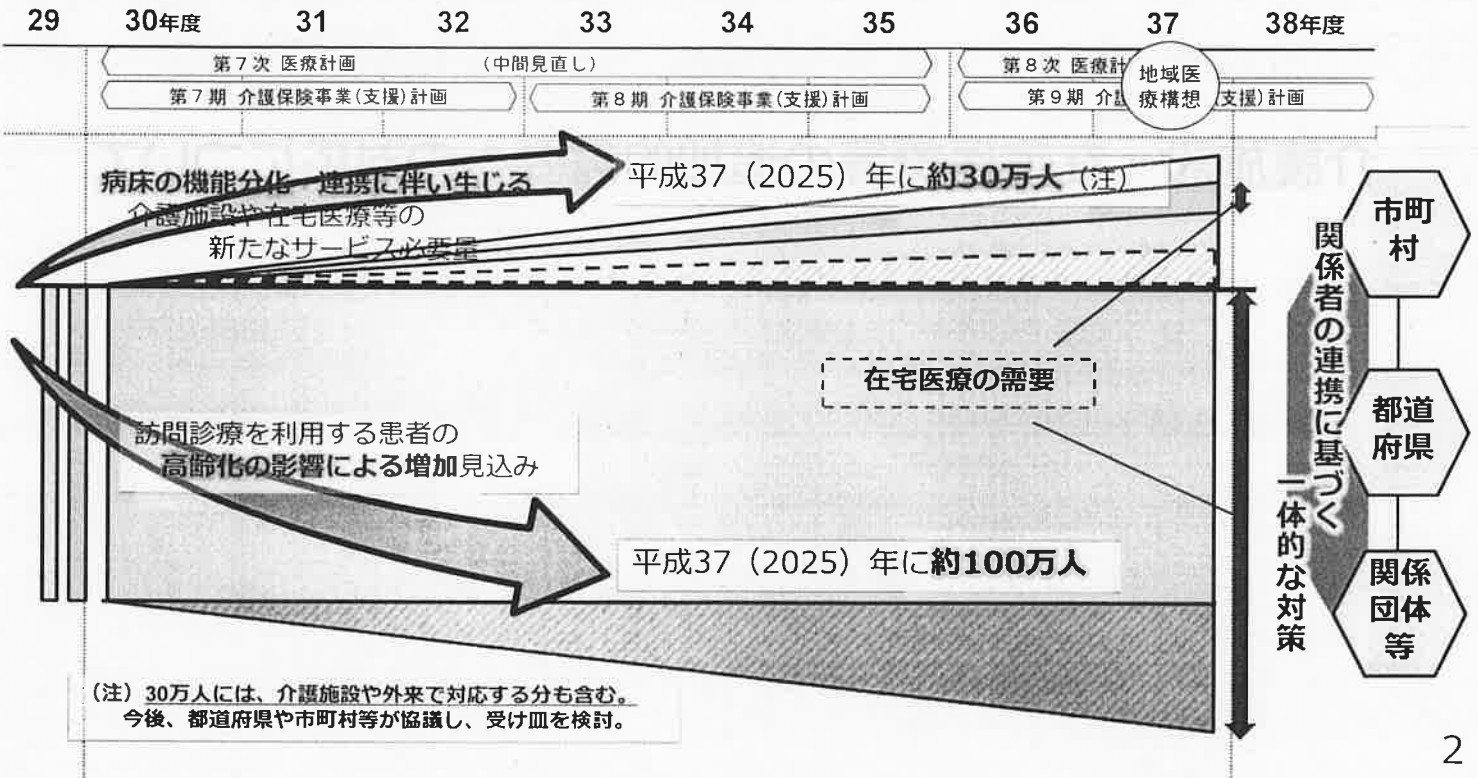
29 30年度 31 32 33 34 35 36 37 38年度

第7次 医療計画 (中間見直し)

第8次 医療計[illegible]

地域医療構想

第7期 介護保険事業(支援)計画

第8期 介護保険事業(支援)計画

第9期 介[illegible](支援)計画

病床の機能分化・連携に伴い生じる介護施設や在宅医療等の新たなサービス必要量

平成37(2025)年に約30万人(注)

在宅医療の需要

訪問診療を利用する患者の高齢化の影響による増加見込み

平成37(2025)年に約100万人

関係者の連携に基づく一体的な対策

市町村

都道府県

関係団体等

(注) 30万人には、介護施設や外来で対応する分も含む。
今後、都道府県や市町村等が協議し、受け皿を検討。

2